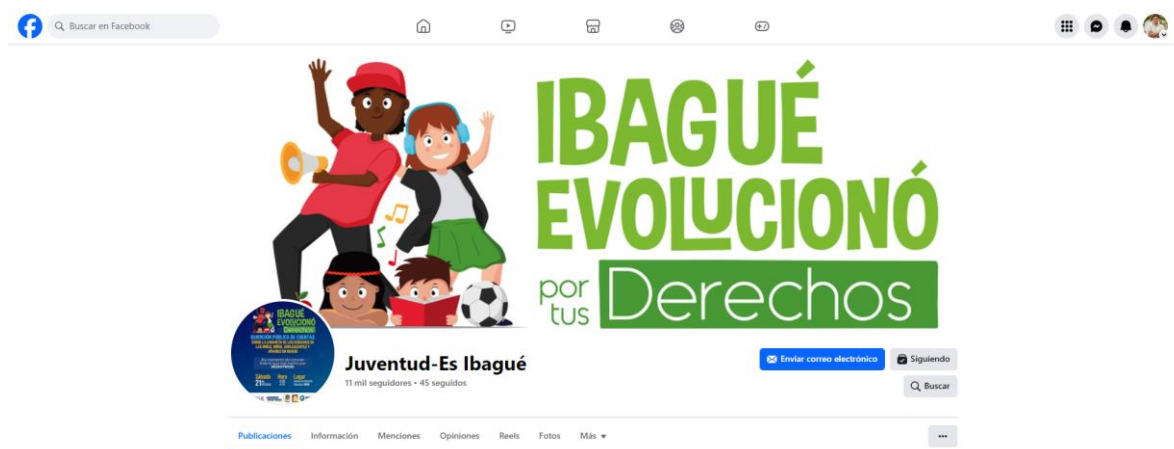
Buscar en Facebook

IBAGUÉ EVOLUCIONÓ por tus Derechos

IBAGUÉ EVOLUCIONÓ

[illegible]

Sábado 21

Juventud-Es Ibagué

11 mil seguidores • 45 seguidos

Enviar correo electrónico

Siguiendo

Buscar

Publicaciones Información Menciones Opiniones Reels Fotos Más

...